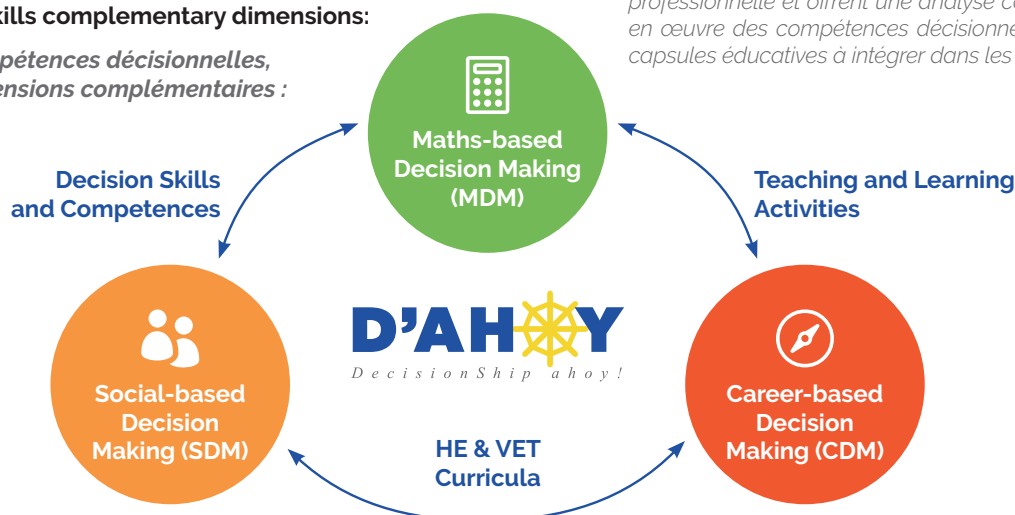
kills complementary dimensions:

pétences décisionnelles, ensions complémentaires :

professionnelle et offrent une analyse co en œuvre des compétences décisionne capsules éducatives à intégrer dans les

Maths-based Decision Making (MDM)

Decision Skills and Competences

Teaching and Learning Activities

D'AHOY
DecisionShip ahoy!

Social-based Decision Making (SDM)

Career-based Decision Making (CDM)

HE & VET Curricula